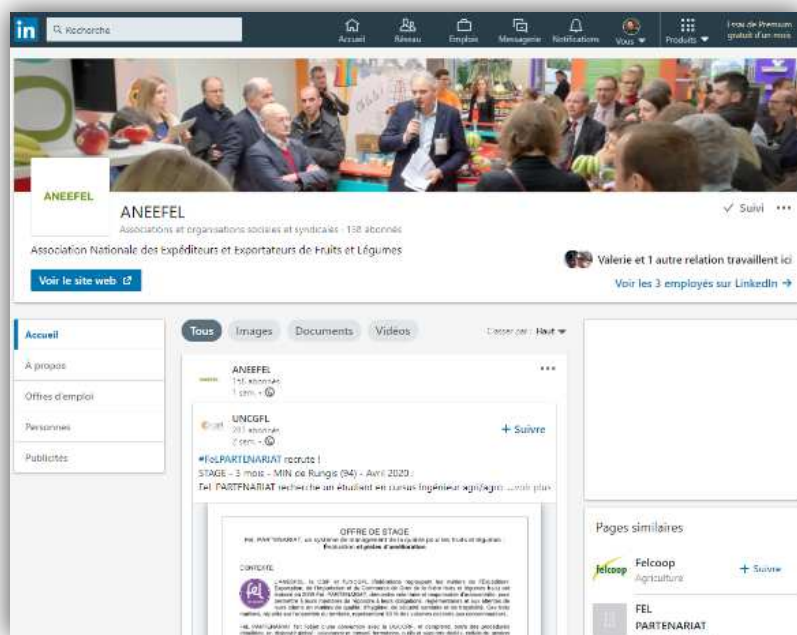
in Recherche

Accueil Réseau Emplois Messagerie Notifications Vous Produits Essai de Premium gratuit d'un mois

ANEEFEL

ANEEFEL

Associations et organisations sociales et syndicales · 158 abonnés

✓ Suivi ···

Association Nationale des Expéditeurs et Exportateurs de Fruits et Légumes

Valerie et 1 autre relation travaillent ici

Voir le site web

Voir les 3 employés sur LinkedIn →

Accueil

À propos

Offres d'emploi

Personnes

Publicités

Tous Images Documents Vidéos

Classer par : Haut

ANEEFEL
158 abonnés
1 sem.

···

UNCGFL
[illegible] abonnés
2 sem.

+ Suivre

#FelPARTENARIAT recrute !
STAGE – 3 mois – MIN de Rungis (94) – Avril 2020 :
Fel PARTENARIAT recherche un étudiant en cursus ingénieur agri/agro ...voir plus

OFFRE DE STAGE

FEL PARTENARIAT, un système de management de la qualité pour les fruits et légumes. Évolution et projet d'amélioration

CONTEXTE

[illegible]

Pages similaires

Felcoop
Agriculture

+ Suivre

FEL PARTENARIAT